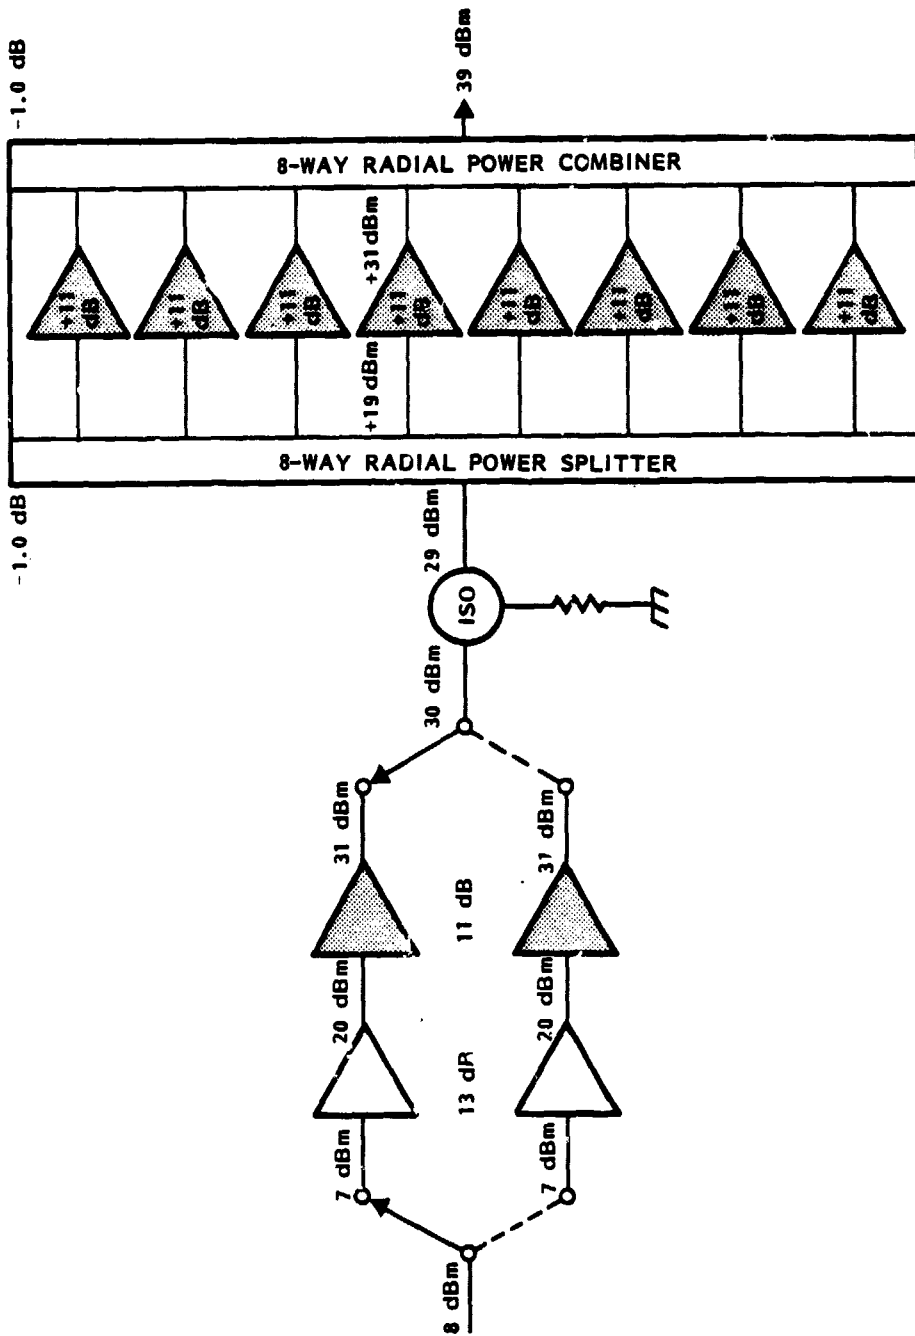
-1.0 dB

39 dBm

8-WAY RADIAL POWER COMBINER

+11 dB

+11 dB

+11 dB

+31 dBm

+11 dB

+19 dBm

+11 dB

+11 dB

+11 dB

+11 dB

8-WAY RADIAL POWER SPLITTER

-1.0 dB

29 dBm

ISO

30 dBm

31 dBm

31 dBm

11 dB

20 dBm

20 dBm

13 dR

7 dBm

7 dBm

8 dBm